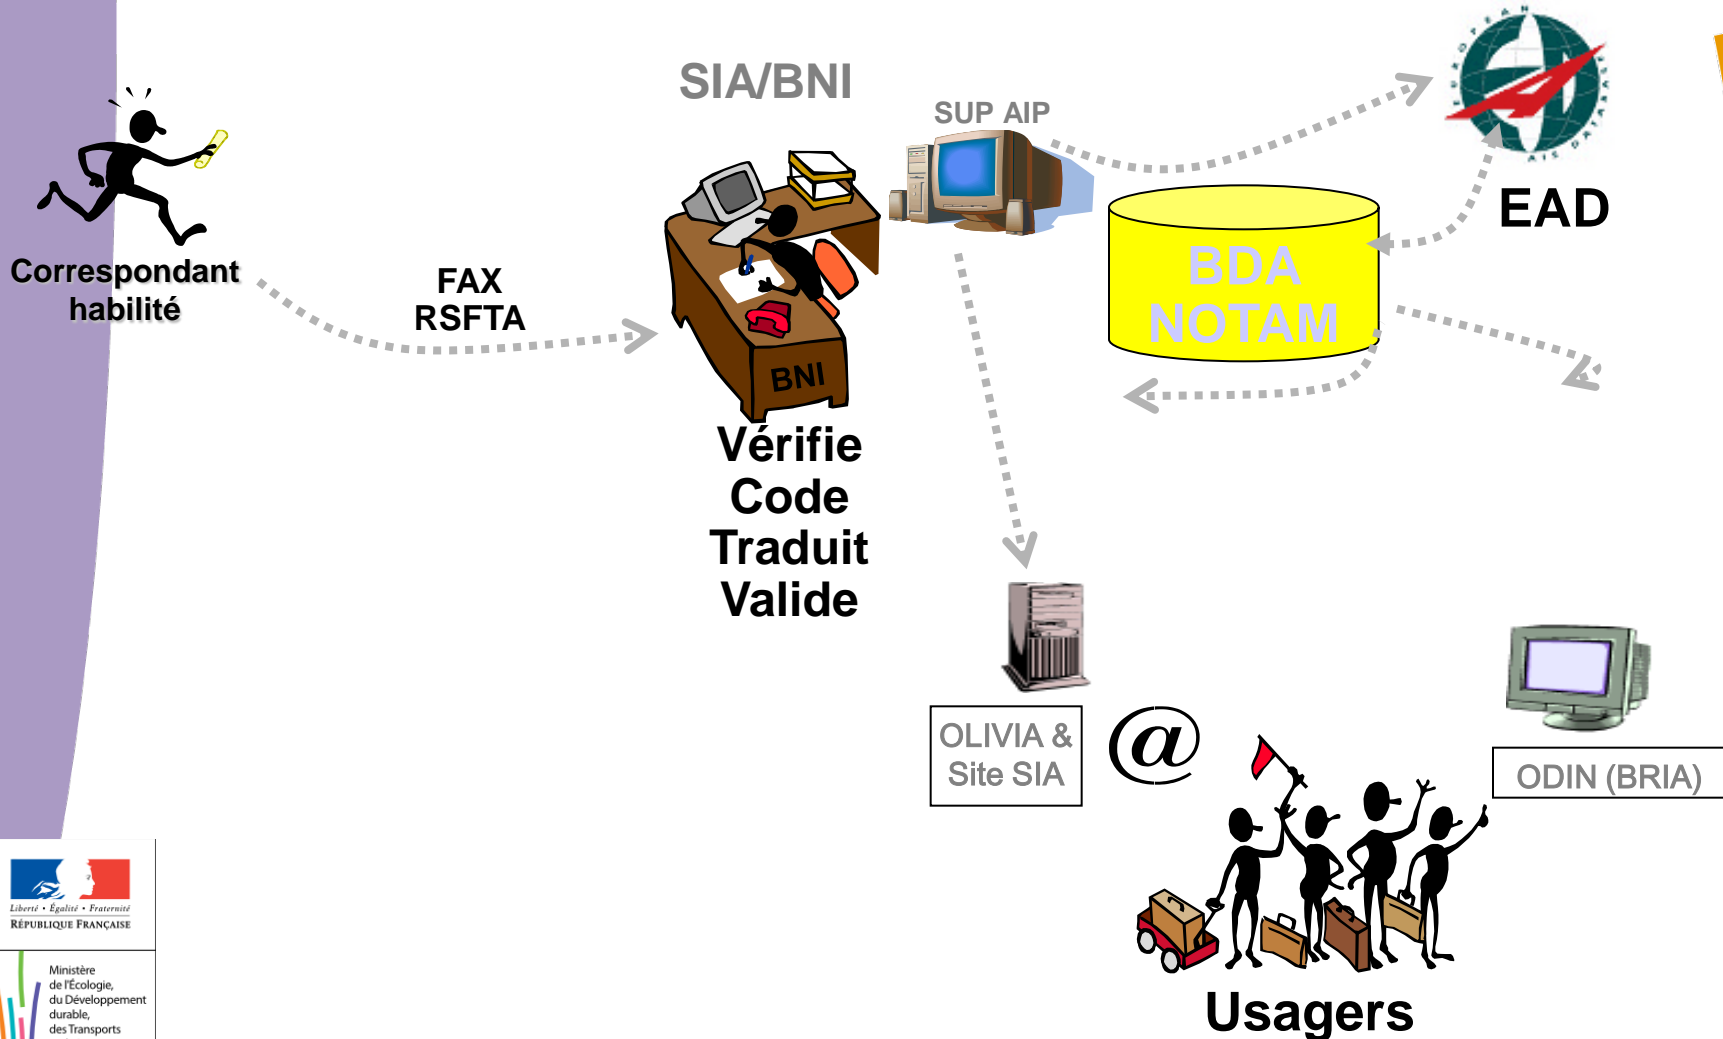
SIA/BNI

SUP AIP

EAD

Correspondant habilité

FAX RSFTA

BNI

BDA NOTAM

Vérifie
Code
Traduit
Valide

OLIVIA & Site SIA

@

ODIN (BRIA)

Usagers

Liberté • Égalité • Fraternité
RÉPUBLIQUE FRANÇAISE

Ministère de l'Écologie, du Développement durable, des Transports